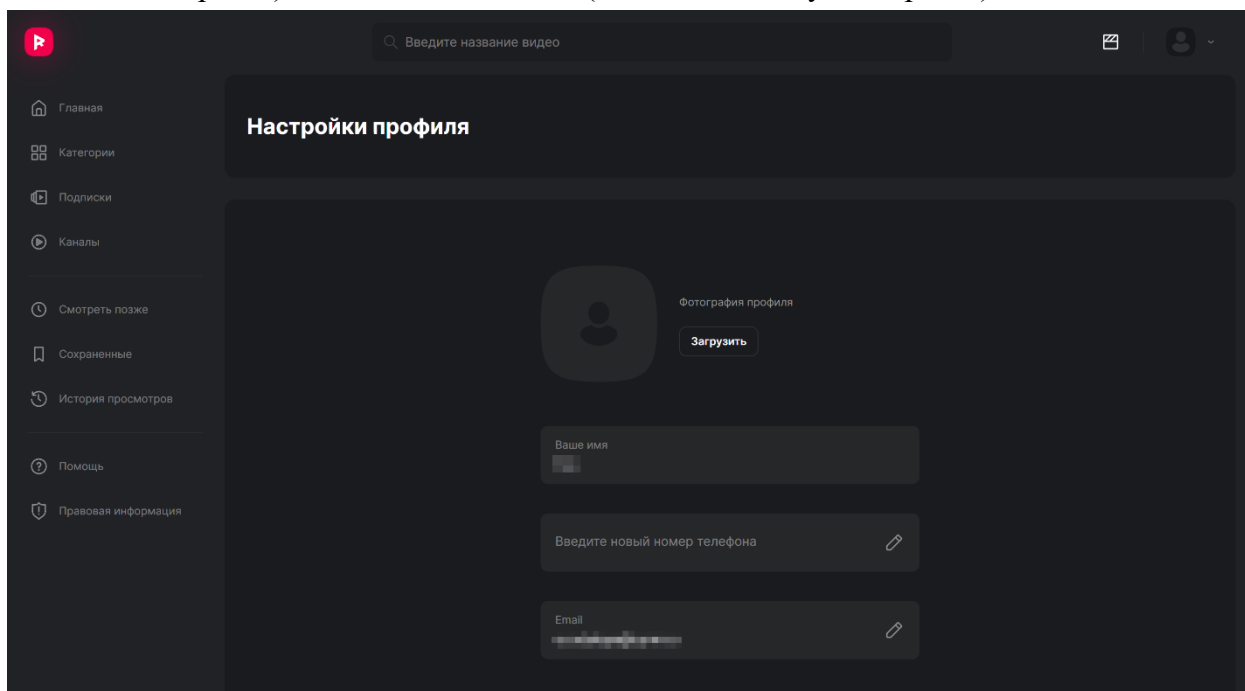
Введите название видео

Главная
Категории
Подписки
Каналы

Смотреть позже
Сохраненные
История просмотров

Помощь
Правовая информация

Настройки профиля

Фотография профиля
Загрузить

Ваше имя
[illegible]

Введите новый номер телефона

Email
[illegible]